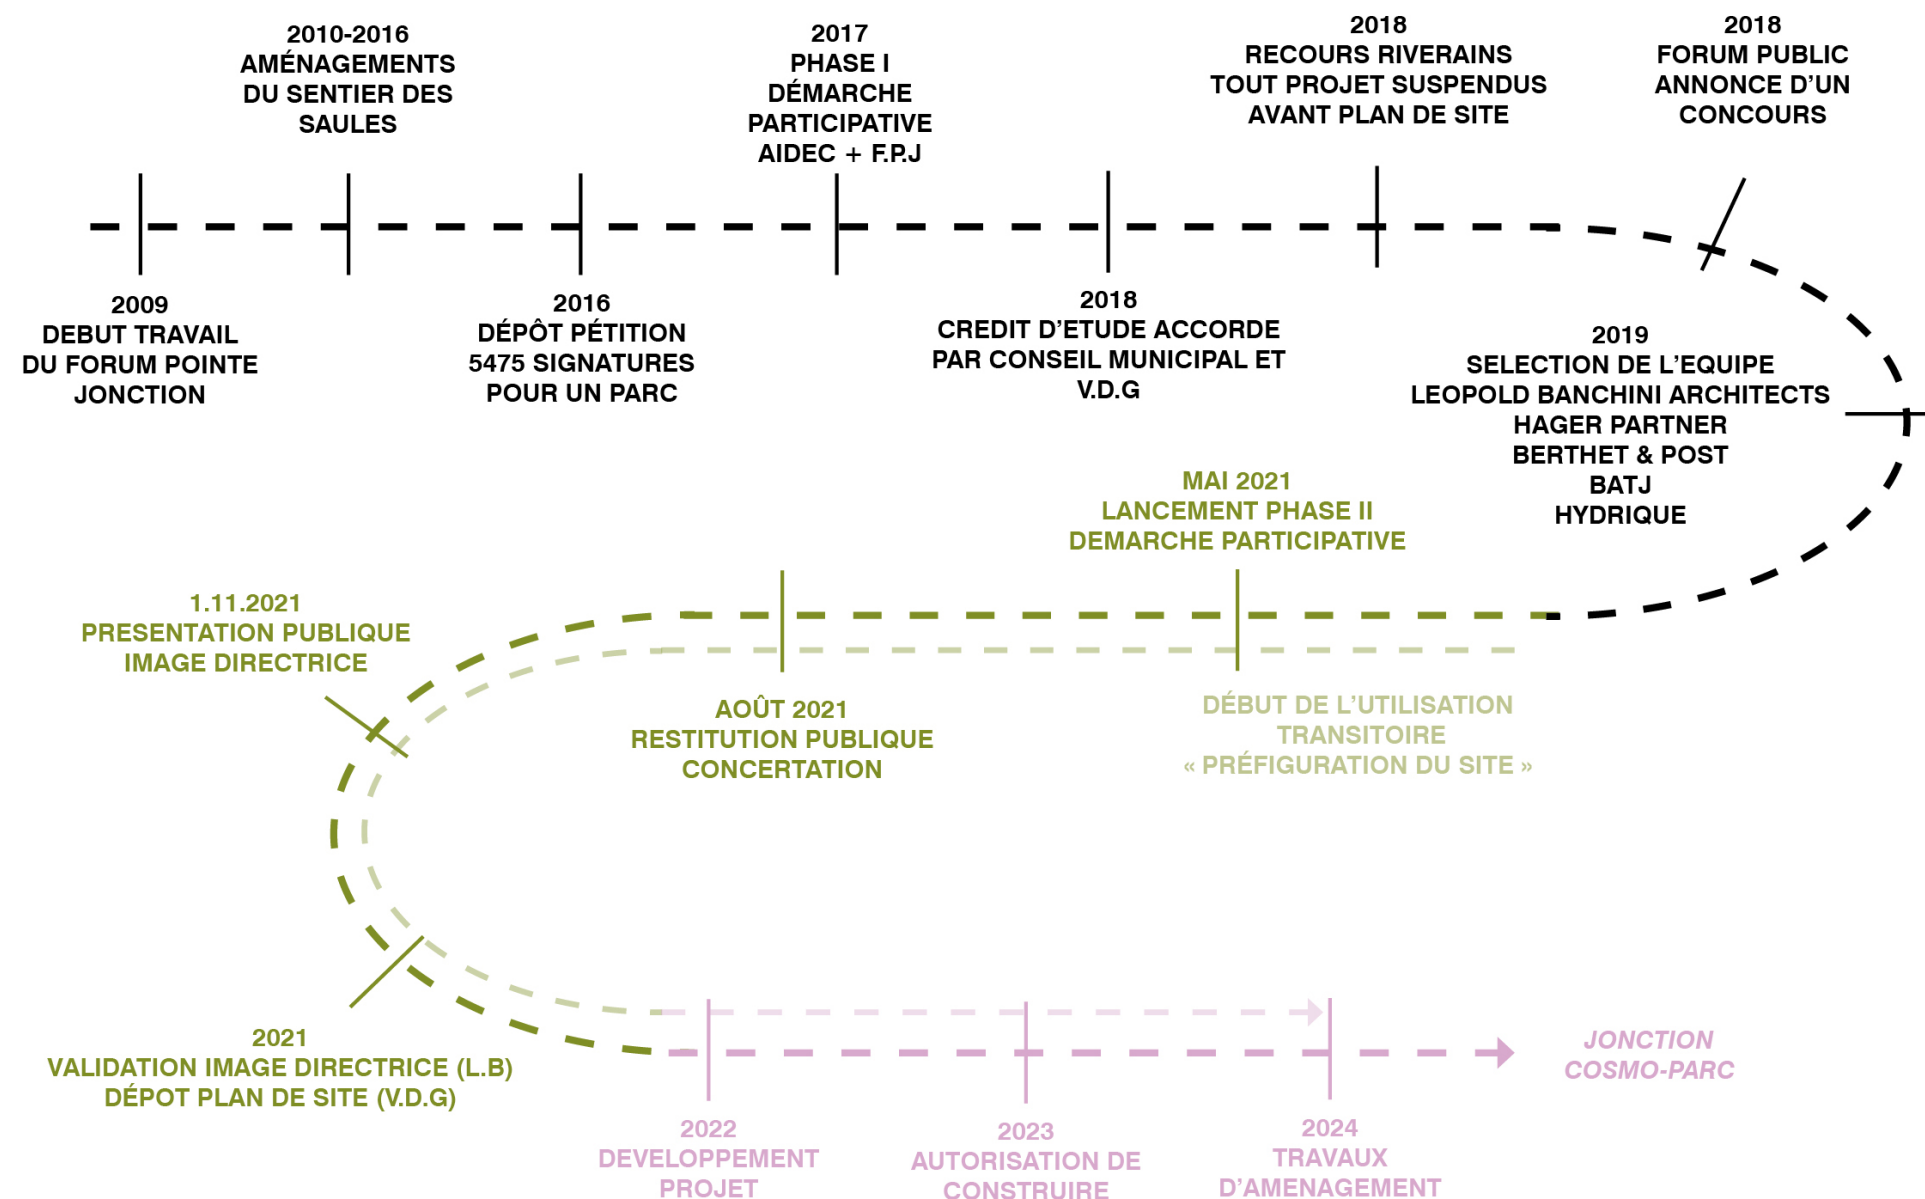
2010-2016
AMÉNAGEMENTS
DU SENTIER DES
SAULES

2017
PHASE I
DÉMARCHE
PARTICIPATIVE
AIDEC + F.P.J

2018
RECOURS RIVERAINS
TOUT PROJET SUSPENDUS
AVANT PLAN DE SITE

2018
FORUM PUBLIC
ANNONCE D'UN
CONCOURS

2009
DEBUT TRAVAIL
DU FORUM POINTE
JONCTION

2016
DÉPÔT PÉTITION
5475 SIGNATURES
POUR UN PARC

2018
CREDIT D'ETUDE ACCORDE
PAR CONSEIL MUNICIPAL ET
V.D.G

2019
SELECTION DE L'EQUIPE
LEOPOLD BANCHINI ARCHITECTS
HAGER PARTNER
BERTHET & POST
BATJ
HYDRIQUE

MAI 2021
LANCEMENT PHASE II
DEMARCHE PARTICIPATIVE

1.11.2021
PRESENTATION PUBLIQUE
IMAGE DIRECTRICE

AOÛT 2021
RESTITUTION PUBLIQUE
CONCERTATION

DÉBUT DE L'UTILISATION
TRANSITOIRE
« PRÉFIGURATION DU SITE »

JONCTION
COSMO-PARC

2021
VALIDATION IMAGE DIRECTRICE (L.B)
DÉPOT PLAN DE SITE (V.D.G)

2022
DEVELOPPEMENT
PROJET

2023
AUTORISATION DE
CONSTRUIRE

2024
TRAVAUX
D'AMENAGEMENT